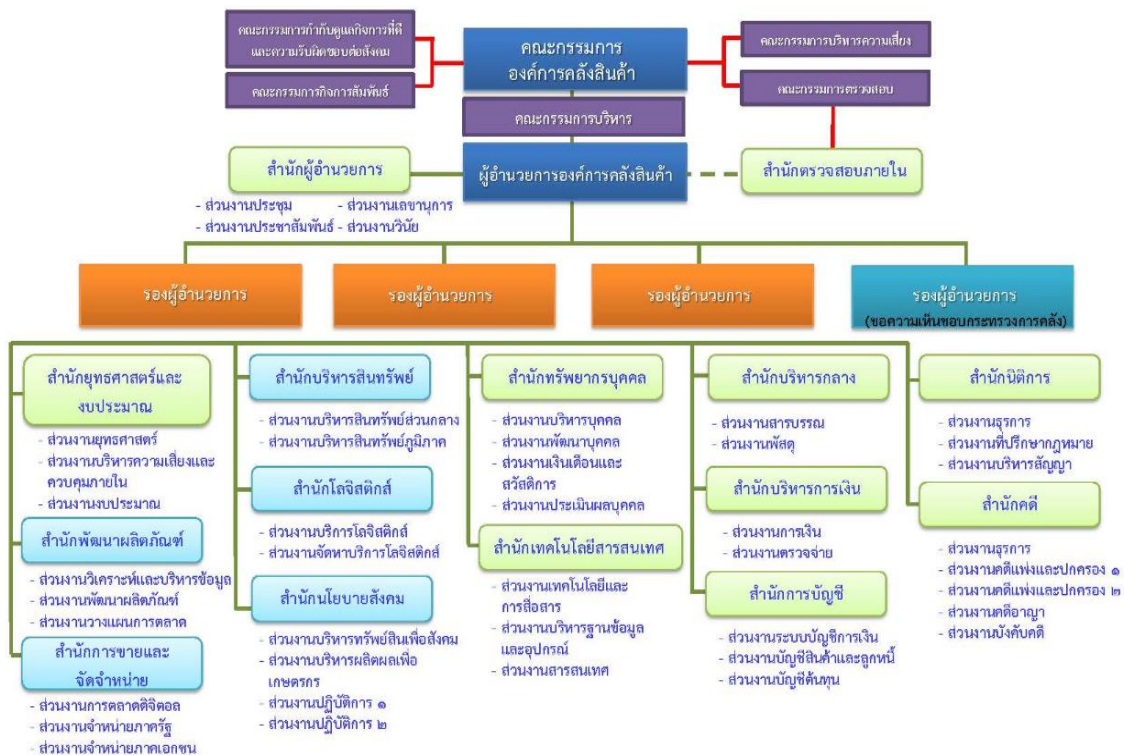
คณะกรรมการกำกับดูแลกิจการที่ดีและความรับผิดชอบต่อสังคม

คณะกรรมการกิจการสัมพันธ์

คณะกรรมการ
องค์การคลังสินค้า

คณะกรรมการบริหารความเสี่ยง

คณะกรรมการตรวจสอบ

คณะกรรมการบริหาร

สำนักผู้อำนวยการ
- ส่วนงานประชุม
- ส่วนงานเลขานุการ
- ส่วนงานประชาสัมพันธ์
- ส่วนงานวินัย

ผู้อำนวยการองค์การคลังสินค้า

สำนักตรวจสอบภายใน

รองผู้อำนวยการ

รองผู้อำนวยการ

รองผู้อำนวยการ

รองผู้อำนวยการ
(ขอความเห็นชอบกระทรวงการคลัง)

สำนักยุทธศาสตร์และงบประมาณ
- ส่วนงานยุทธศาสตร์
- ส่วนงานบริหารความเสี่ยงและควบคุมภายใน
- ส่วนงานงบประมาณ

สำนักพัฒนาผลิตภัณฑ์
- ส่วนงานวิเคราะห์และบริหารข้อมูล
- ส่วนงานพัฒนาผลิตภัณฑ์
- ส่วนงานวางแผนการตลาด

สำนักการขายและจัดจำหน่าย
- ส่วนงานการตลาดดิจิตอล
- ส่วนงานจำหน่ายภาครัฐ
- ส่วนงานจำหน่ายภาคเอกชน

สำนักบริหารสินทรัพย์
- ส่วนงานบริหารสินทรัพย์ส่วนกลาง
- ส่วนงานบริหารสินทรัพย์ภูมิภาค

สำนักโลจิสติกส์
- ส่วนงานบริการโลจิสติกส์
- ส่วนงานจัดหาบริการโลจิสติกส์

สำนักนโยบายสังคม
- ส่วนงานบริหารทรัพย์สินเพื่อสังคม
- ส่วนงานบริหารผลิตผลเพื่อเกษตรกร
- ส่วนงานปฏิบัติการ ๑
- ส่วนงานปฏิบัติการ ๒

สำนักทรัพยากรบุคคล
- ส่วนงานบริหารบุคคล
- ส่วนงานพัฒนาบุคคล
- ส่วนงานเงินเดือนและสวัสดิการ
- ส่วนงานประเมินผลบุคคล

สำนักเทคโนโลยีสารสนเทศ
- ส่วนงานเทคโนโลยีและการสื่อสาร
- ส่วนงานบริหารฐานข้อมูลและอุปกรณ์
- ส่วนงานสารสนเทศ

สำนักบริหารกลาง
- ส่วนงานสารบรรณ
- ส่วนงานพัสดุ

สำนักบริหารการเงิน
- ส่วนงานการเงิน
- ส่วนงานตรวจจ่าย

สำนักการบัญชี
- ส่วนงานระบบบัญชีการเงิน
- ส่วนงานบัญชีสินค้าและลูกหนี้
- ส่วนงานบัญชีต้นทุน

สำนักนิติการ
- ส่วนงานธุรการ
- ส่วนงานที่ปรึกษากฎหมาย
- ส่วนงานบริหารสัญญา

สำนักคดี
- ส่วนงานธุรการ
- ส่วนงานคดีแพ่งและปกครอง ๑
- ส่วนงานคดีแพ่งและปกครอง ๒
- ส่วนงานคดีอาญา
- ส่วนงานบังคับคดี